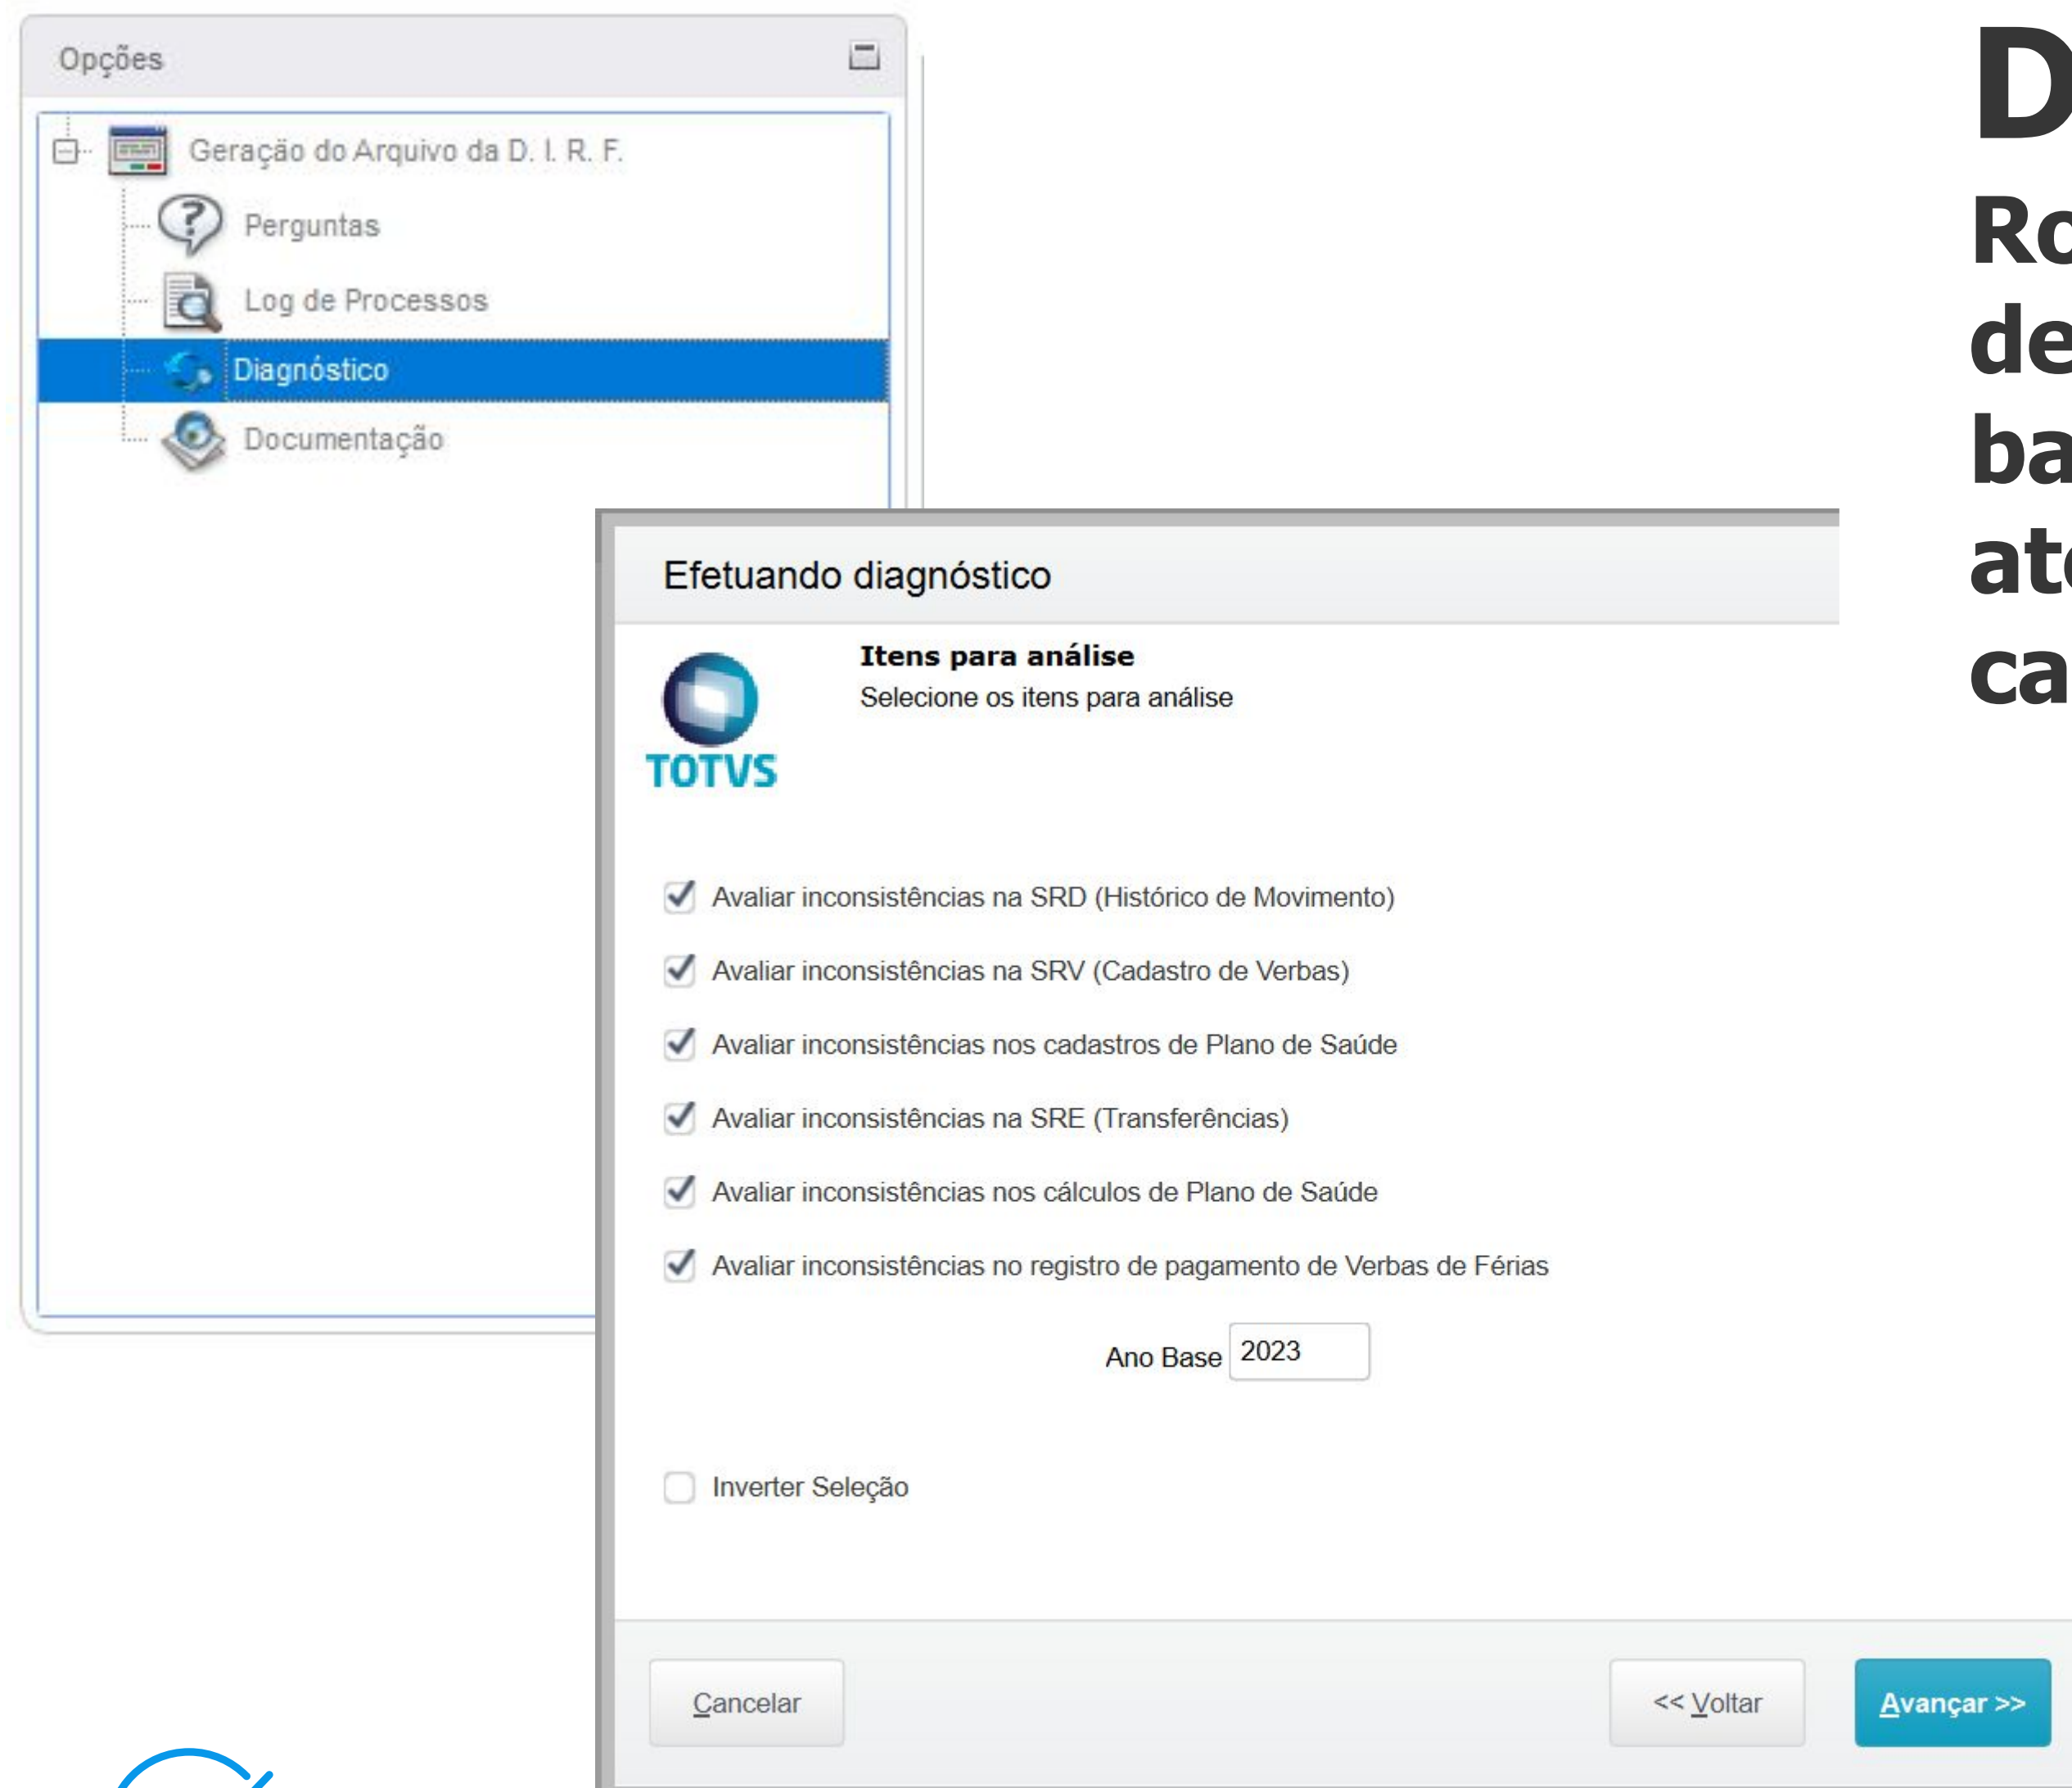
Opções

Geração do Arquivo da D. I. R. F.

Perguntas

Log de Processos

Diagnóstico

Documentação

D

Ro

de

ba

ato

ca

Efetuando diagnóstico

TOTVS

**Itens para análise**

Selecione os itens para análise

Avaliar inconsistências na SRD (Histórico de Movimento)

Avaliar inconsistências na SRV (Cadastro de Verbas)

Avaliar inconsistências nos cadastros de Plano de Saúde

Avaliar inconsistências na SRE (Transferências)

Avaliar inconsistências nos cálculos de Plano de Saúde

Avaliar inconsistências no registro de pagamento de Verbas de Férias

Ano Base 2023

Inverter Seleção

Cancelar

<< Voltar

Avançar >>